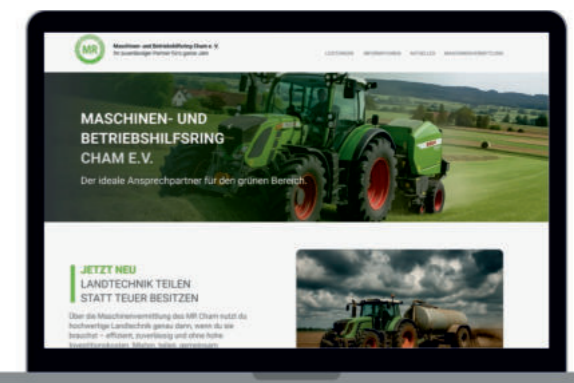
MR

Maschinen- und Betriebshilfsring Cham e. V.
Ihr zuverlässiger Partner fürs ganze Jahr

LEISTUNGEN INFORMATIONEN AKTUELLES MASCHINENVERMITTLUNG

MASCHINEN- UND BETRIEBSHILFSRING CHAM E.V.

Der ideale Ansprechpartner für den grünen Bereich.

JETZT NEU
LANDTECHNIK TEILEN STATT TEUER BESITZEN

Über die Maschinenvermittlung des MR Cham nutzt du hochwertige Landtechnik genau dann, wenn du sie brauchst – effizient, kostengünstig und ohne hohe Investitionskosten. Mieten, teilen, gemeinsam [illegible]